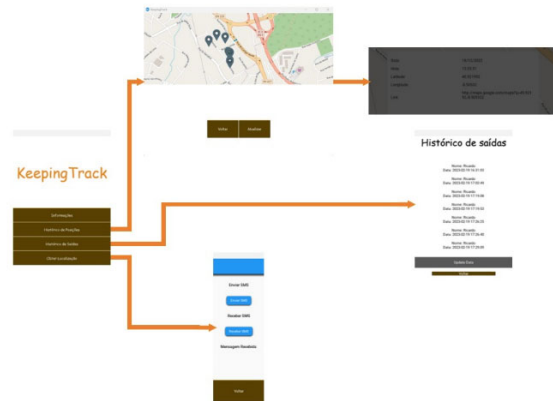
KeepingTrack

Informações

Histórico de Posições

Histórico de Saídas

Obter localização

Voltar

Atualizar

Data

Hora

Latitude

Longitude

Link

Histórico de saídas

Nome: Ricardo
Data: 2023-02-10 15:21:53

Nome: Ricardo
Data: 2023-02-10 17:05:18

Nome: Ricardo
Data: 2023-02-10 17:15:08

Nome: Ricardo
Data: 2023-02-10 17:19:02

Nome: Ricardo
Data: 2023-02-10 17:26:23

Nome: Ricardo
Data: 2023-02-10 17:26:46

Nome: Ricardo
Data: 2023-02-10 17:29:09

Guardar Ecrã

Voltar

Enviar SMS

Enviar SMS

Receber SMS

Receber SMS

Mensagem Recebida:

Voltar